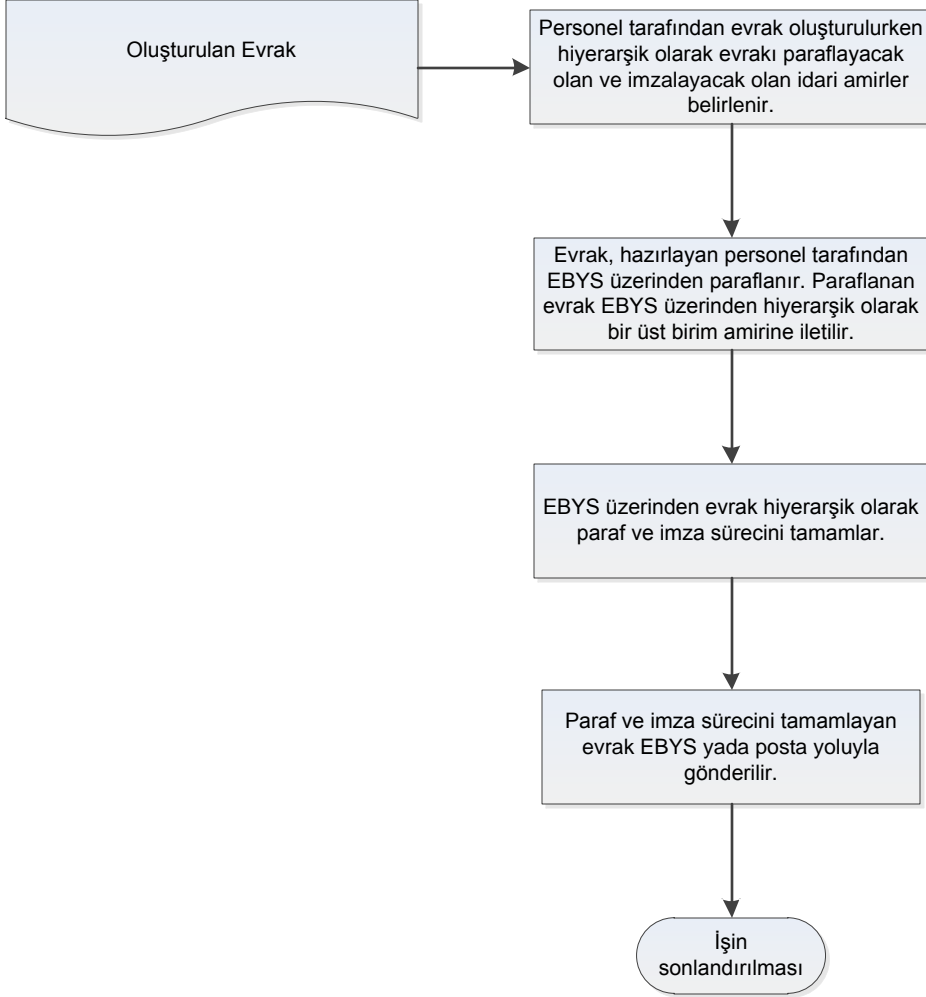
Oluşturulan Evrak

Personel tarafından evrak oluşturulurken hiyerarşik olarak evrakı paraflayacak olan ve imzalayacak olan idari amirler belirlenir.

Evrak, hazırlayan personel tarafından EBYS üzerinden paraflanır. Paraflanan evrak EBYS üzerinden hiyerarşik olarak bir üst birim amirine iletilir.

EBYS üzerinden evrak hiyerarşik olarak paraf ve imza sürecini tamamlar.

Paraf ve imza sürecini tamamlayan evrak EBYS yada posta yoluyla gönderilir.

İşin sonlandırılması